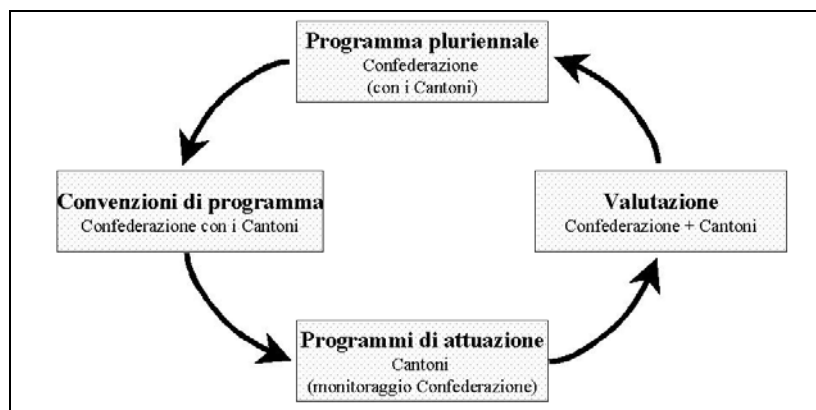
**Programma pluriennale**
Confederazione
(con i Cantoni)

**Convenzioni di programma**
Confederazione con i Cantoni

**Valutazione**
Confederazione + Cantoni

**Programmi di attuazione**
Cantoni
(monitoraggio Confederazione)